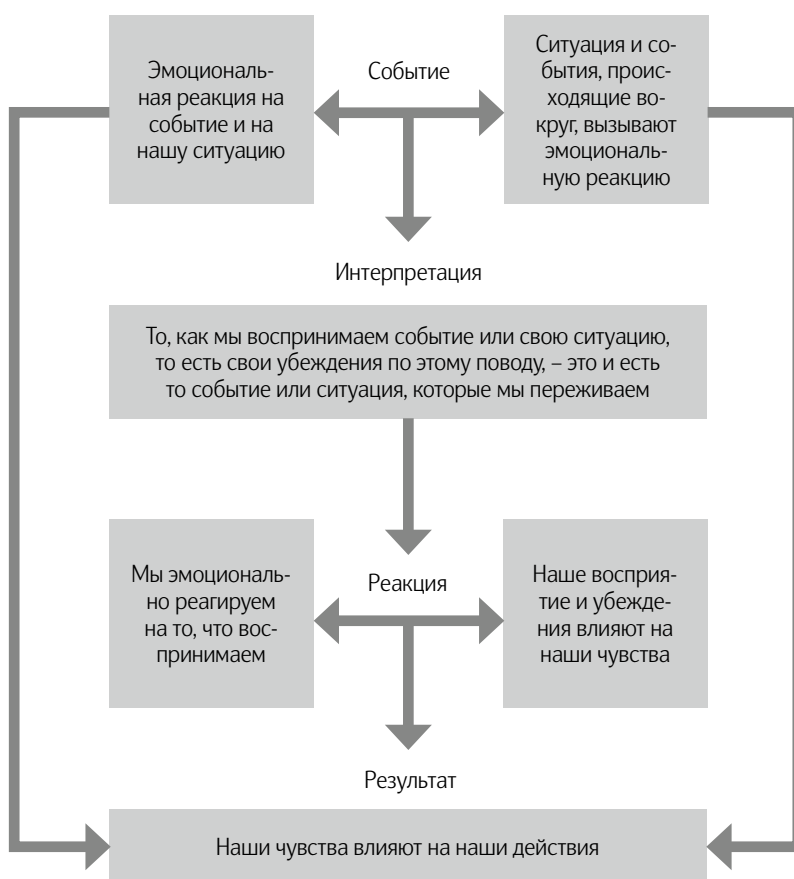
Эмоциональная реакция на событие и на нашу ситуацию

Событие

Ситуация и события, происходящие вокруг, вызывают эмоциональную реакцию

Интерпретация

То, как мы воспринимаем событие или свою ситуацию, то есть свои убеждения по этому поводу, – это и есть то событие или ситуация, которые мы переживаем

Мы эмоционально реагируем на то, что воспринимаем

Реакция

Наше восприятие и убеждения влияют на наши чувства

Результат

Наши чувства влияют на наши действия